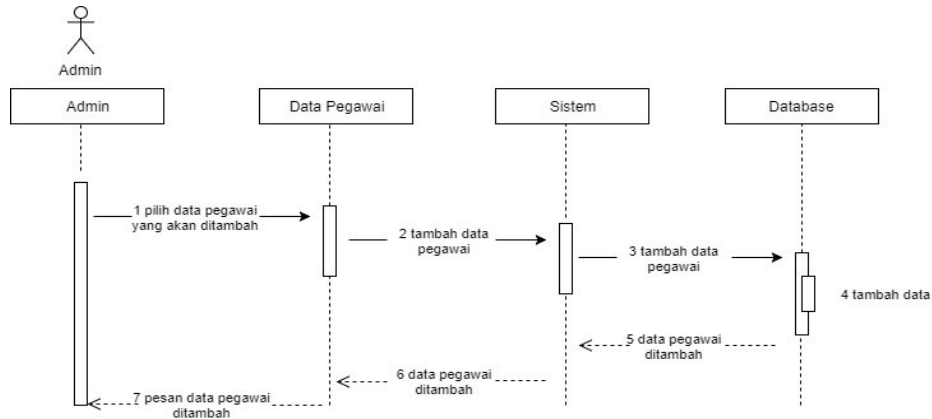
Admin

Admin

Data Pegawai

Sistem

Database

1 pilih data pegawai yang akan ditambah

2 tambah data pegawai

3 tambah data pegawai

4 tambah data

5 data pegawai ditambah

6 data pegawai ditambah

7 pesan data pegawai ditambah